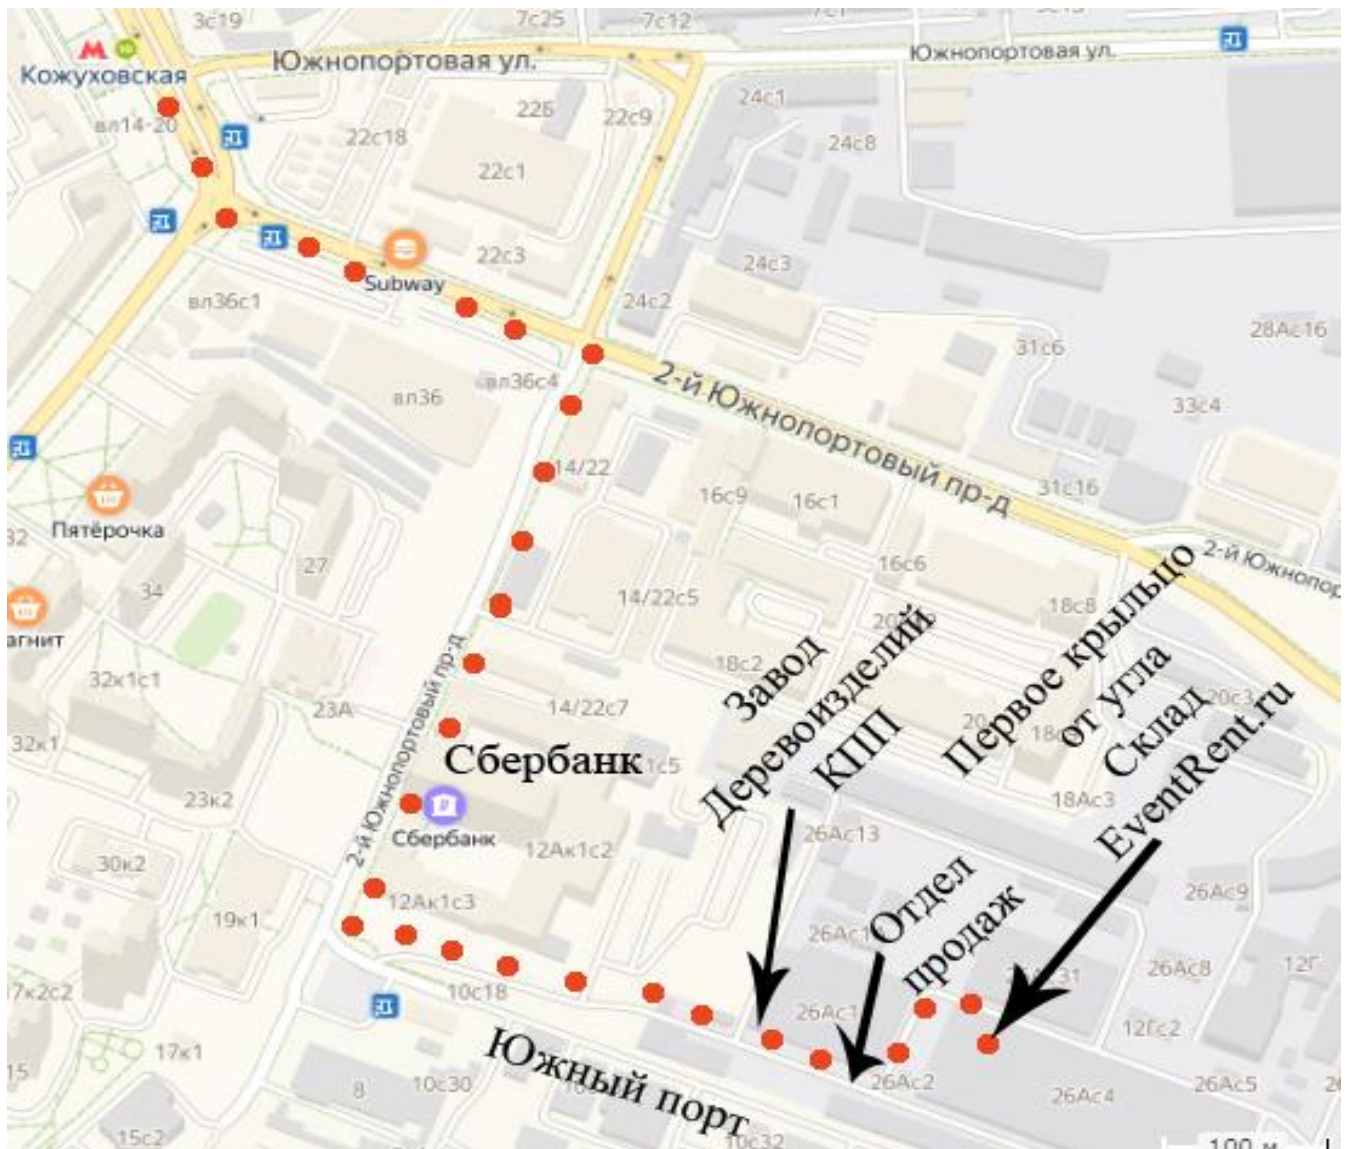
3с19
7с25
7с12
Кожуховская
Южнопортовая ул.
Южнопортовая ул.
вл14-20
22б
22с9
24с1
22с18
24с8
22с1
22с3
24с3
Subway
вл36с1
24с2
28Ас16
вл36с4
31с6
вл36
2-й Южнопортовый пр-д
33с4
14/22
16с9
16с1
31с16
Пятёрочка
2-й Южнопор
27
16с6
34
14/22с5
18с8
агнит
Завод
Деревоизделий
КПП
Первое крылцо
от угла
Склад
EventRent.ru
18с2
20с3
32к1с1
23А
14/22с7
32к1
Сбербанк
1с5
2-й Южнопортовый пр-д
23к2
18Ас3
Сбербанк
12Ак1с2
26Ас13
30к2
26Ас9
12Ак1с3
Отдел
продаж
19к1
26Ас1
26Ас8
12Г
7к2с2
10с18
26Ас1
12Гс2
17к1
Южный порт
15
8
10с30
26Ас2
26Ас4
26Ас5
15с2
10с32
100 м